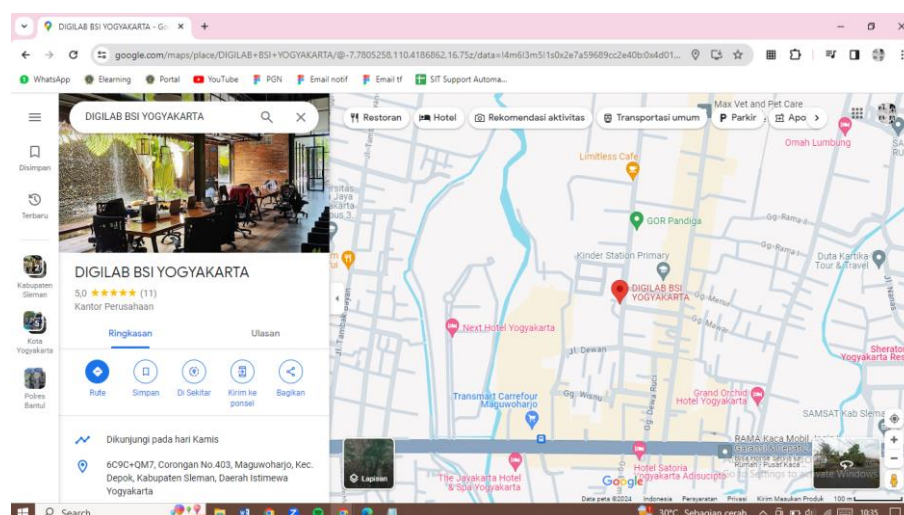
DIGILAB BSI YOGYAKARTA - Go ×
+
google.com/maps/place/DIGILAB+BSI+YOGYAKARTA/@-7.7805258,110.4186862,16.75z/data=!4m6!3m5!1s0x2e7a59689cc2e40b:0x4d01...
WhatsApp Elearning Portal YouTube PGN Email notif Email tf SIT Support Automa...

Disimpan
Terbaru
Kabupaten Sleman
Kota Yogyakarta
Polres Bantul

DIGILAB BSI YOGYAKARTA

DIGILAB BSI YOGYAKARTA
5,0 ★★★★★ (11)
Kantor Perusahaan

Ringkasan
Ulasan

Rute
Simpan
Di Sekitar
Kirim ke ponsel
Bagikan

Dikunjungi pada hari Kamis

6C9C+QM7, Corongan No.403, Maguwoharjo, Kec. Depok, Kabupaten Sleman, Daerah Istimewa Yogyakarta

Restoran
Hotel
Rekomendasi aktivitas
Transportasi umum
Parkir
Apo

Max Vet and Pet Care
Omah Lumbung
Limitless Cafe
GOR Pandiga
Gg. Rama
Kinder Station Primary
Duta Kartika Tour & Travel
DIGILAB BSI YOGYAKARTA
Gg. Merpati
Gg. Mawar
Next Hotel Yogyakarta
Jl. Dewan
Jl. Tambakbayan
Transmart Carrefour Maguwoharjo
Gg. Wisnu
Grand Orchid Hotel Yogyakarta
SAMSAT Kab Sleman
Sheraton Yogyakarta Res
RAMA Kaca Mobil
Hotel Satoria Yogyakarta
The Jayakarta Hotel & Spa Yogyakarta
Lapisan
Google
Data peta ©2024 Indonesia Persyaratan Privasi Kirim Masukan Produk 100 m
Go to Settings to activate Windows

Search
30°C Sebagian cerah 10:35